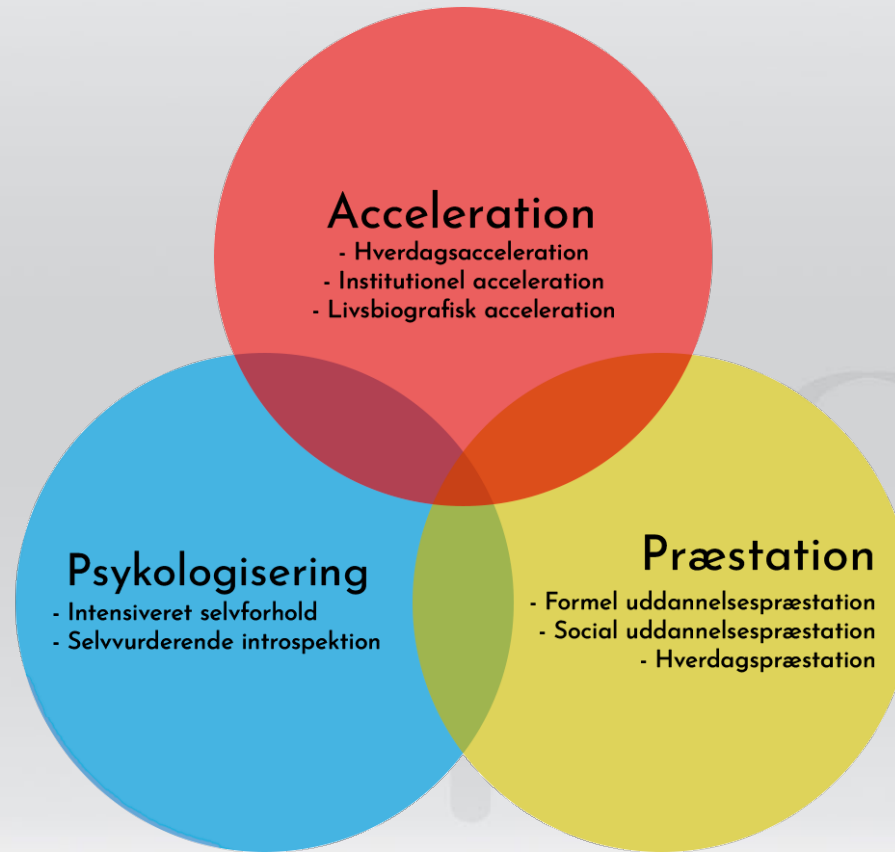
Acceleration
- Hverdagsacceleration
- Institutionel acceleration
- Livsbiografisk acceleration

Psykologisering
- Intensiveret selvforhold
- Selvvurderende introspektion

Præstation
- Formel uddannelsespræstation
- Social uddannelsespræstation
- Hverdagspræstation